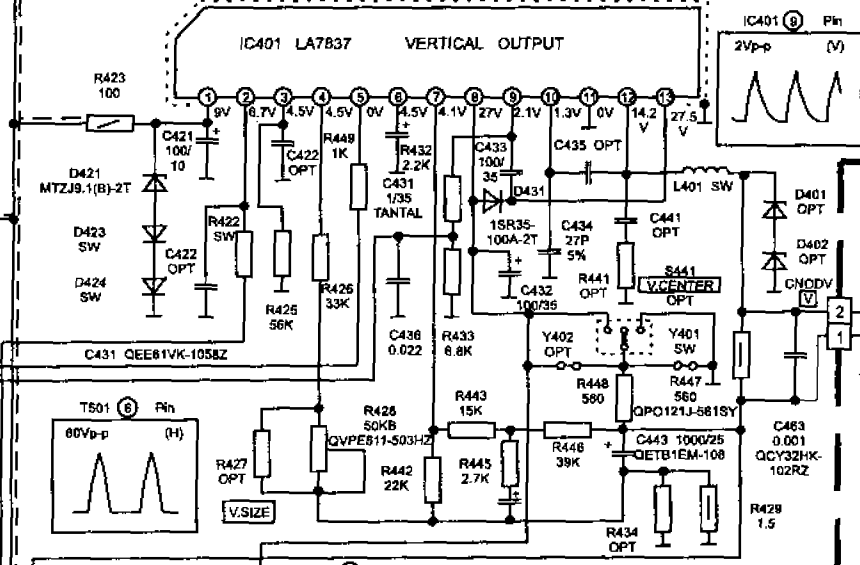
IC401 LA7837 VERTICAL OUTPUT

IC401 (9) Pin
2Vp-p (V)

R423
100

1 9V
2 6.7V
3 4.5V
4 4.5V
5 0V
6 4.5V
7 4.1V
8 27V
9 2.1V
10 1.3V
11 0V
12 14.2 V
13 27.5 V

C421
100/
10

D421
MTZJ9.1(B)-2T

C422
OPT

R449
1K

R432
2.2K

C431
1/35
TANTAL

C433
100/
35

D431

C435 OPT

L401 SW

D401
OPT

D402
OPT

1SR35-
100A-2T

C434
27P
5%

C441
OPT

D423
SW

R422
SW

C422
OPT

D424
SW

R425
56K

R426
33K

R441
OPT

S441
V.CENTER
OPT

C432
100/35

CNODV
V

2
1

C436
0.022

R433
6.8K

Y402
OPT

Y401
SW

C431 QEE61VK-1058Z

R448
560

R447
560

QPO121J-561SY

T501 (6) Pin
60Vp-p (H)

R428
50KB
QVPE611-503HZ

R443
15K

R427
OPT

R442
22K

R445
2.7K

R446
39K

C443 1000/25
QETB1EM-108

C463
0.001
QCY32HK-
102RZ

V.SIZE

R429
1.5

R434
OPT